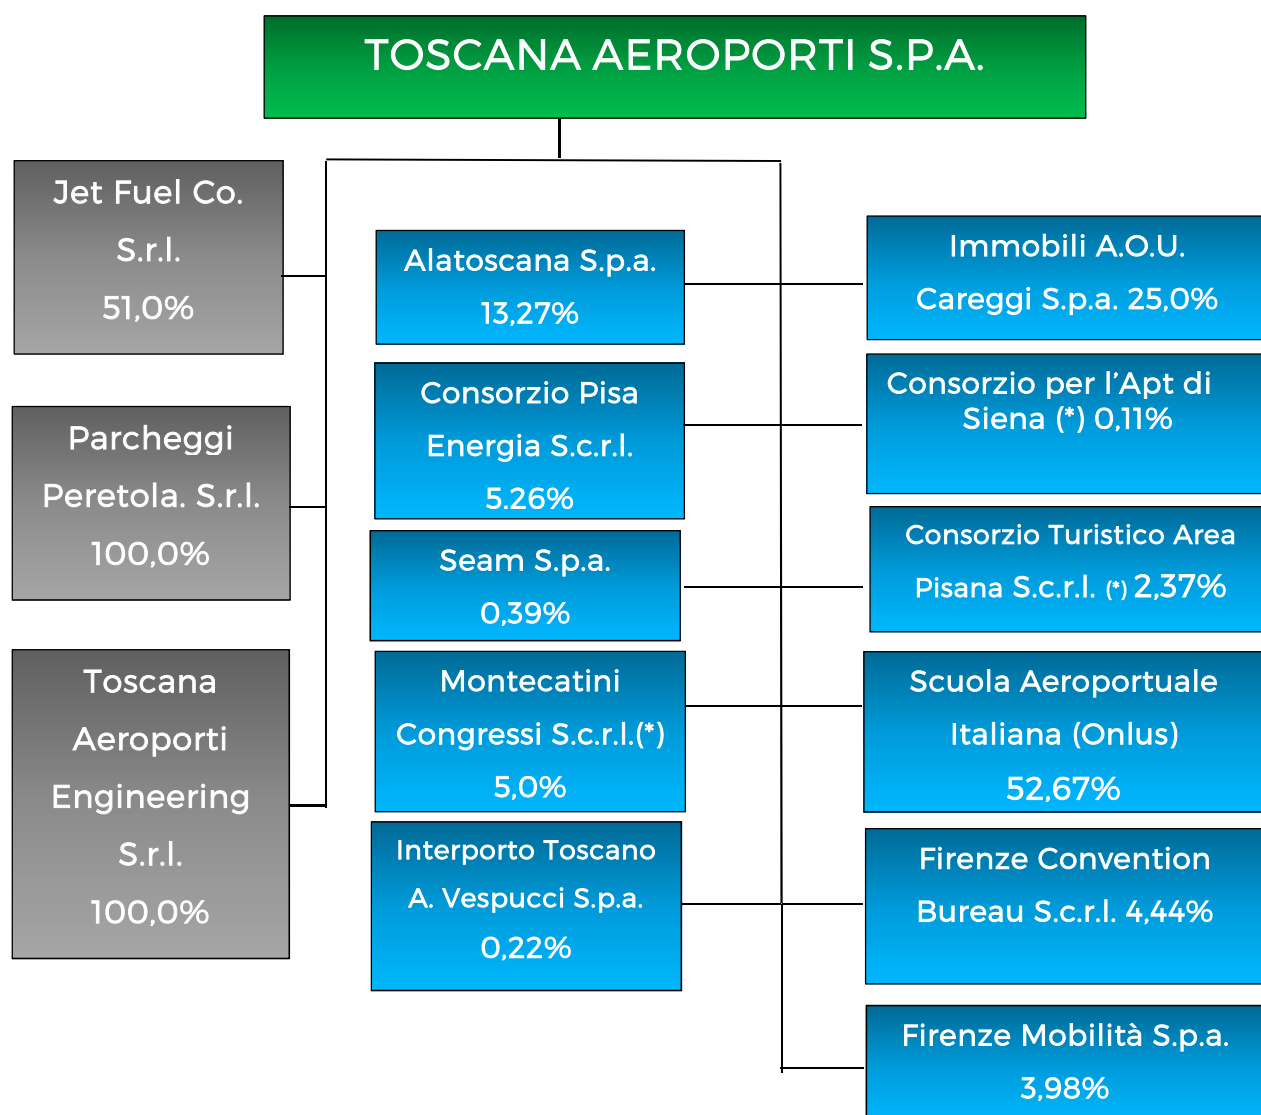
TOSCANA AEROPORTI S.P.A.

Jet Fuel Co. S.r.l. 51,0%

Parcheggi Peretola. S.r.l. 100,0%

Toscana Aeroporti Engineering S.r.l. 100,0%

Alatoscana S.p.a. 13,27%

Consorzio Pisa Energia S.c.r.l. 5.26%

Seam S.p.a. 0,39%

Montecatini Congressi S.c.r.l.(*) 5,0%

Interporto Toscano A. Vespucci S.p.a. 0,22%

Immobili A.O.U. Careggi S.p.a. 25,0%

Consorzio per l'Apt di Siena (*) 0,11%

Consorzio Turistico Area Pisana S.c.r.l. (*) 2,37%

Scuola Aeroportuale Italiana (Onlus) 52,67%

Firenze Convention Bureau S.c.r.l. 4,44%

Firenze Mobilità S.p.a. 3,98%